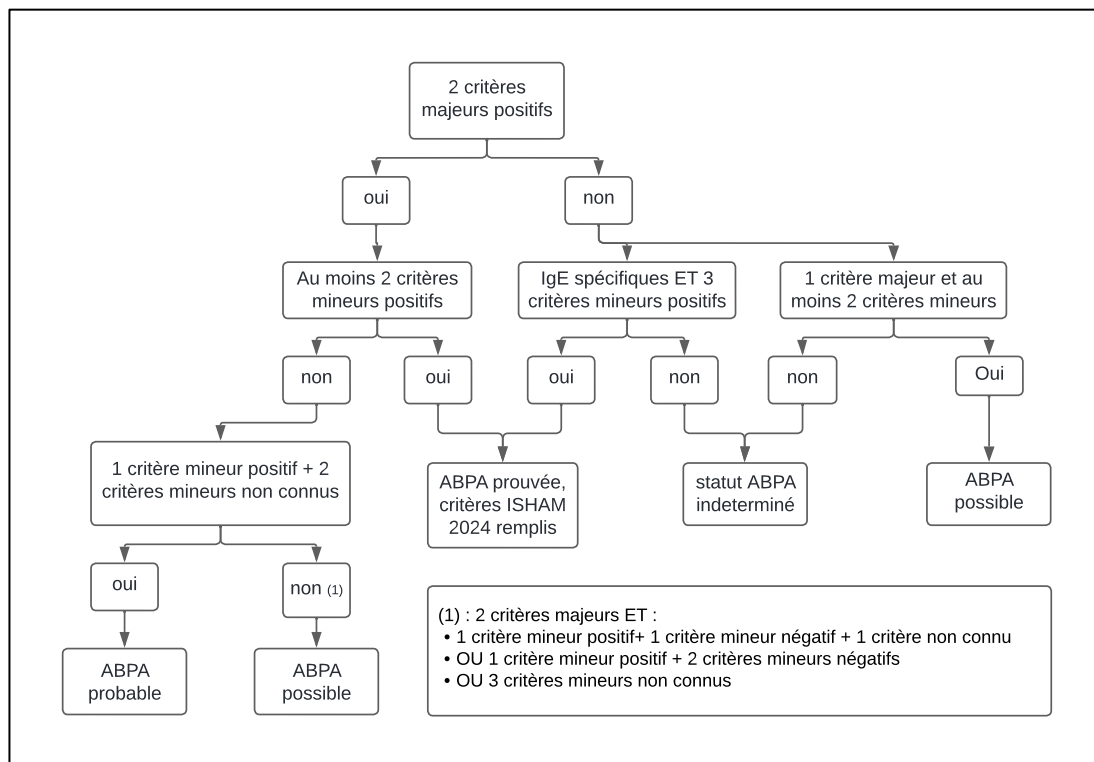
2 critères majeurs positifs

oui

non

Au moins 2 critères mineurs positifs

IgE spécifiques ET 3 critères mineurs positifs

1 critère majeur et au moins 2 critères mineurs

non

oui

oui

non

non

Oui

1 critère mineur positif + 2 critères mineurs non connus

ABPA prouvée, critères ISHAM 2024 remplis

statut ABPA indeterminé

ABPA possible

oui

non (1)

ABPA probable

ABPA possible

(1) : 2 critères majeurs ET :
• 1 critère mineur positif+ 1 critère mineur négatif + 1 critère non connu
• OU 1 critère mineur positif + 2 critères mineurs négatifs
• OU 3 critères mineurs non connus